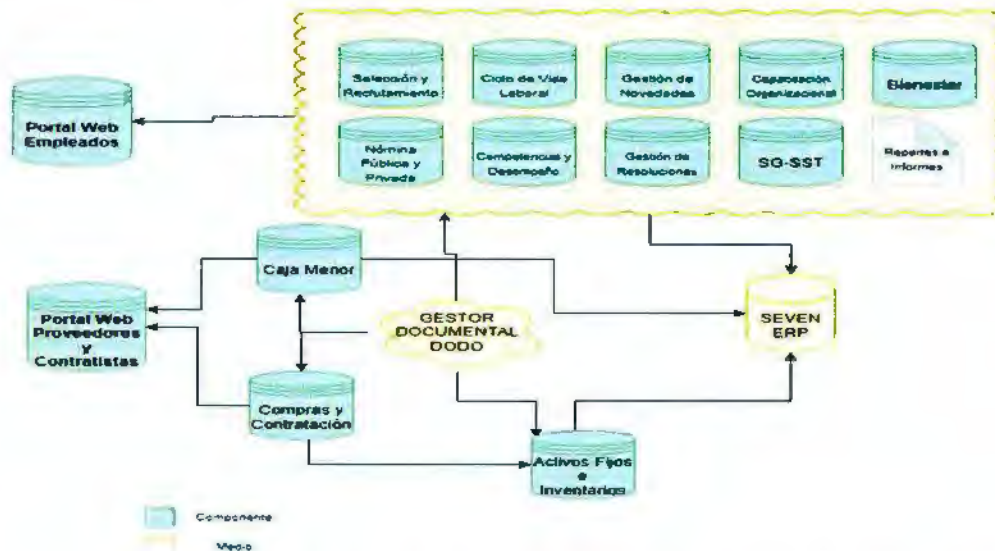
Selección y Reclutamiento

Ciclo de Vida Laboral

Gestión de Novedades

Capacitación Organizacional

Bienestar

Portal Web Empleados

Nómina Pública y Privada

Competencias y Desempeño

Gestión de Resoluciones

SG-SST

Reportes e Informes

Caja Menor

Portal Web Proveedores y Contratistas

GESTOR DOCUMENTAL DODO

SEVEN ERP

Compras y Contratación

Activos Fijos e Inventarios

Componente

Modo